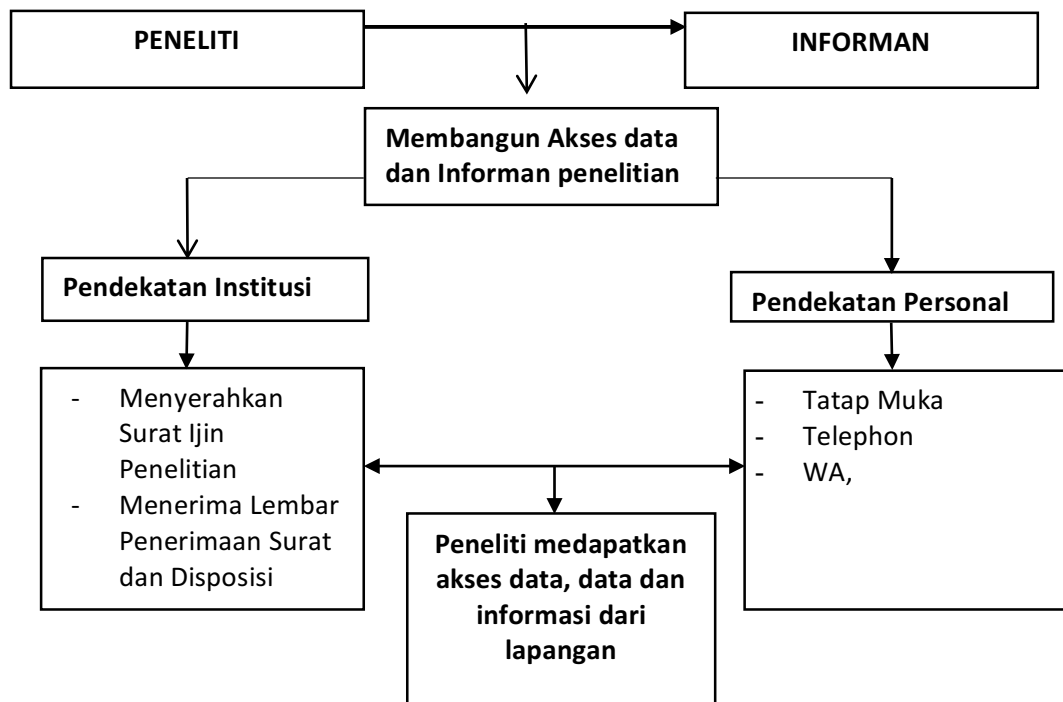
PENELITI

INFORMAN

Membangun Akses data dan Informan penelitian

Pendekatan Institusi

Pendekatan Personal

- Menyerahkan Surat Ijin Penelitian
- Menerima Lembar Penerimaan Surat dan Disposisi

- Tatap Muka
- Telephon
- WA,

Peneliti medapatkan akses data, data dan informasi dari lapangan